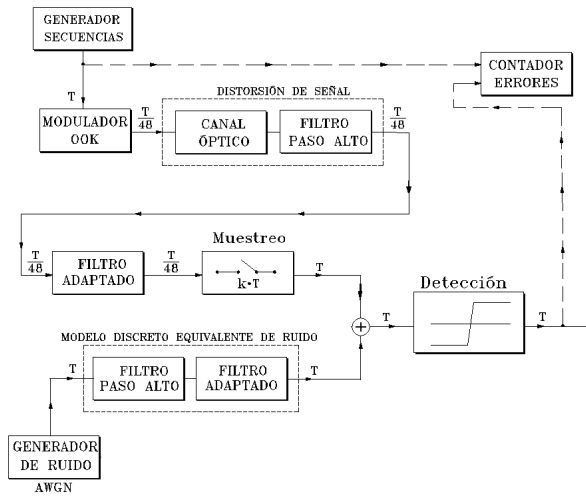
GENERADOR SECUENCIAS

CONTADOR ERRORES

T

DISTORSIÓN DE SEÑAL

MODULADOR OOK

$\frac{T}{48}$

CANAL ÓPTICO

FILTRO PASO ALTO

$\frac{T}{48}$

Muestreo

$\frac{T}{48}$

FILTRO ADAPTADO

$\frac{T}{48}$

k•T

T

Detección

T

MODELO DISCRETO EQUIVALENTE DE RUIDO

T

FILTRO PASO ALTO

FILTRO ADAPTADO

T

T

GENERADOR DE RUIDO

AWGN